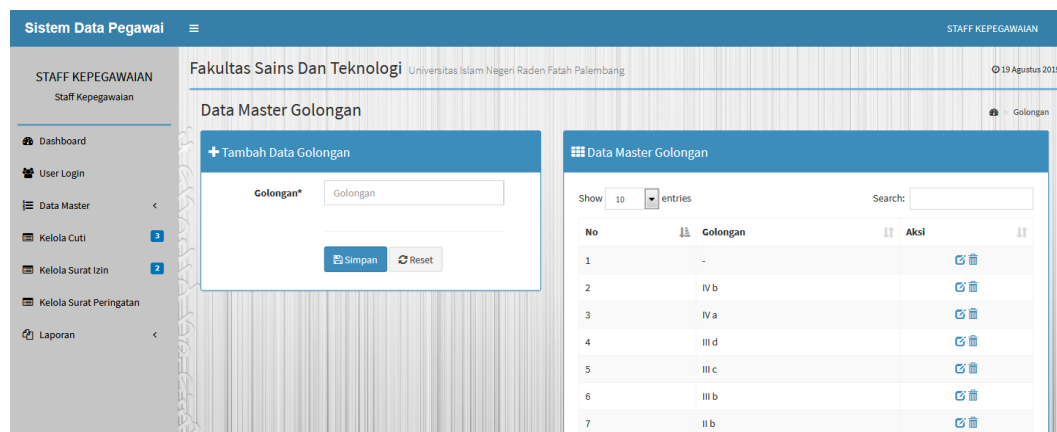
Sistem Data Pegawai ≡ STAFF KEPEGAWAIAN

STAFF KEPEGAWAIAN
Staff Kepegawaian

Dashboard
User Login
Data Master <
Kelola Cuti 3
Kelola Surat Izin 2
Kelola Surat Peringatan
Laporan <

Fakultas Sains Dan Teknologi Universitas Islam Negeri Raden Fatah Palembang

19 Agustus 2015

Data Master Golongan

Golongan

Tambah Data Golongan

Golongan*

Golongan

Simpan Reset

Data Master Golongan

Show 10 entries

Search:

| No | Golongan | Aksi |
|---|---|---|
| 1 | - | |
| 2 | IV b | |
| 3 | IV a | |
| 4 | III d | |
| 5 | III c | |
| 6 | III b | |
| 7 | II b | |